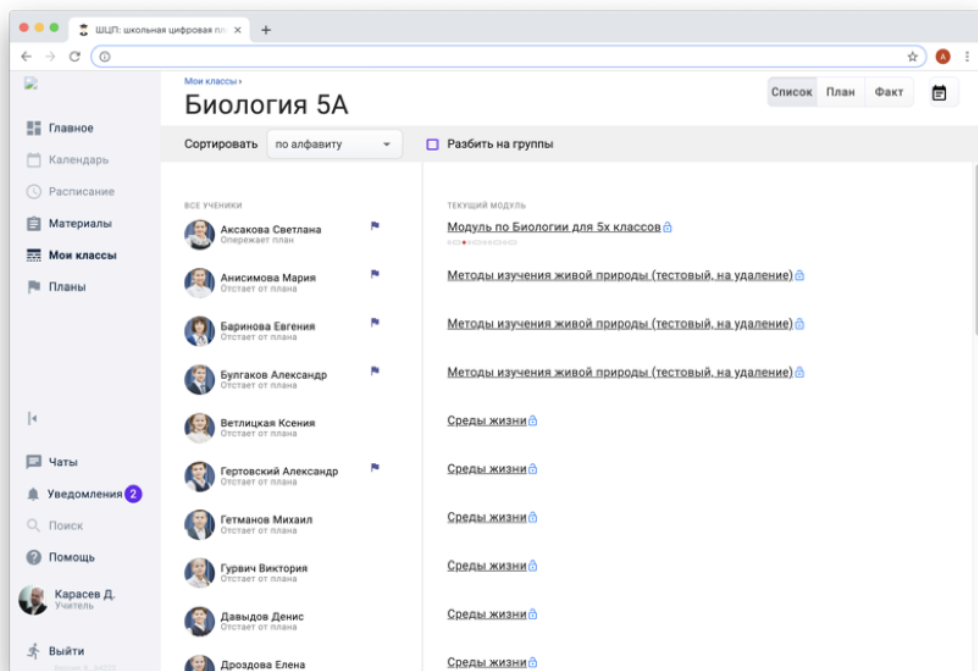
ШЦП: школьная цифровая пл ×
+

A

Мои классы ›
Биология 5А

Список
План
Факт

Главное
Календарь
Расписание
Материалы
Мои классы
Планы

Сортировать
по алфавиту
Разбить на группы

ВСЕ УЧЕНИКИ
Аксакова Светлана
Опережает план
Анисимова Мария
Отстает от плана
Баринова Евгения
Отстает от плана
Булгаков Александр
Отстает от плана
Ветлицкая Ксения
Отстает от плана
Гертовский Александр
Отстает от плана
Гетманов Михаил
Отстает от плана
Гурвич Виктория
Отстает от плана
Давыдов Денис
Отстает от плана
Дроздова Елена

ТЕКУЩИЙ МОДУЛЬ
Модуль по Биологии для 5х классов
Методы изучения живой природы (тестовый, на удаление)
Методы изучения живой природы (тестовый, на удаление)
Методы изучения живой природы (тестовый, на удаление)
Среды жизни
Среды жизни
Среды жизни
Среды жизни
Среды жизни
Среды жизни

Чаты
Уведомления 2
Поиск
Помощь
Карасев Д.
Учитель
Выйти